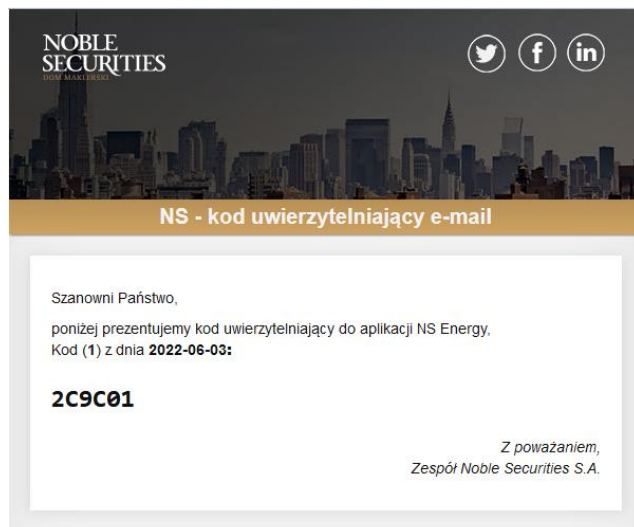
NOBLE SECURITIES
DOM MAKLERSKI

NS - kod uwierzytelniający e-mail

Szanowni Państwo,

poniżej prezentujemy kod uwierzytelniający do aplikacji NS Energy,
Kod (1) z dnia 2022-06-03:

2C9C01

Z poważaniem,
Zespół Noble Securities S.A.